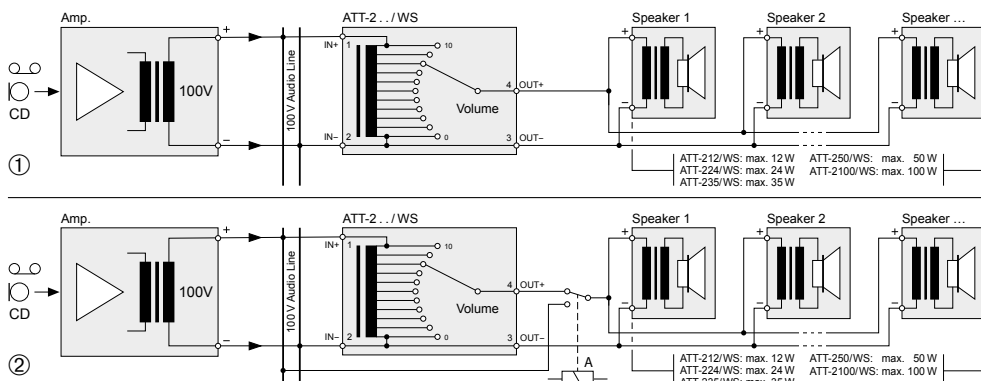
Amp.

CD

100V

+

–

100 V Audio Line

ATT-2 . . / WS

IN+ 1

10

0

IN– 2

4 OUT+

3 OUT–

Volume

Speaker 1

Speaker 2

Speaker ...

+

–

ATT-212/WS: max. 12 W
ATT-224/WS: max. 24 W
ATT-235/WS: max. 35 W

ATT-250/WS: max. 50 W
ATT-2100/WS: max. 100 W

①

Amp.

CD

100V

+

–

100 V Audio Line

ATT-2 . . / WS

IN+ 1

10

0

IN– 2

4 OUT+

3 OUT–

Volume

A

Speaker 1

Speaker 2

Speaker ...

+

–

ATT-212/WS: max. 12 W
ATT-224/WS: max. 24 W
ATT-235/WS: max. 35 W

ATT-250/WS: max. 50 W
ATT-2100/WS: max. 100 W

②